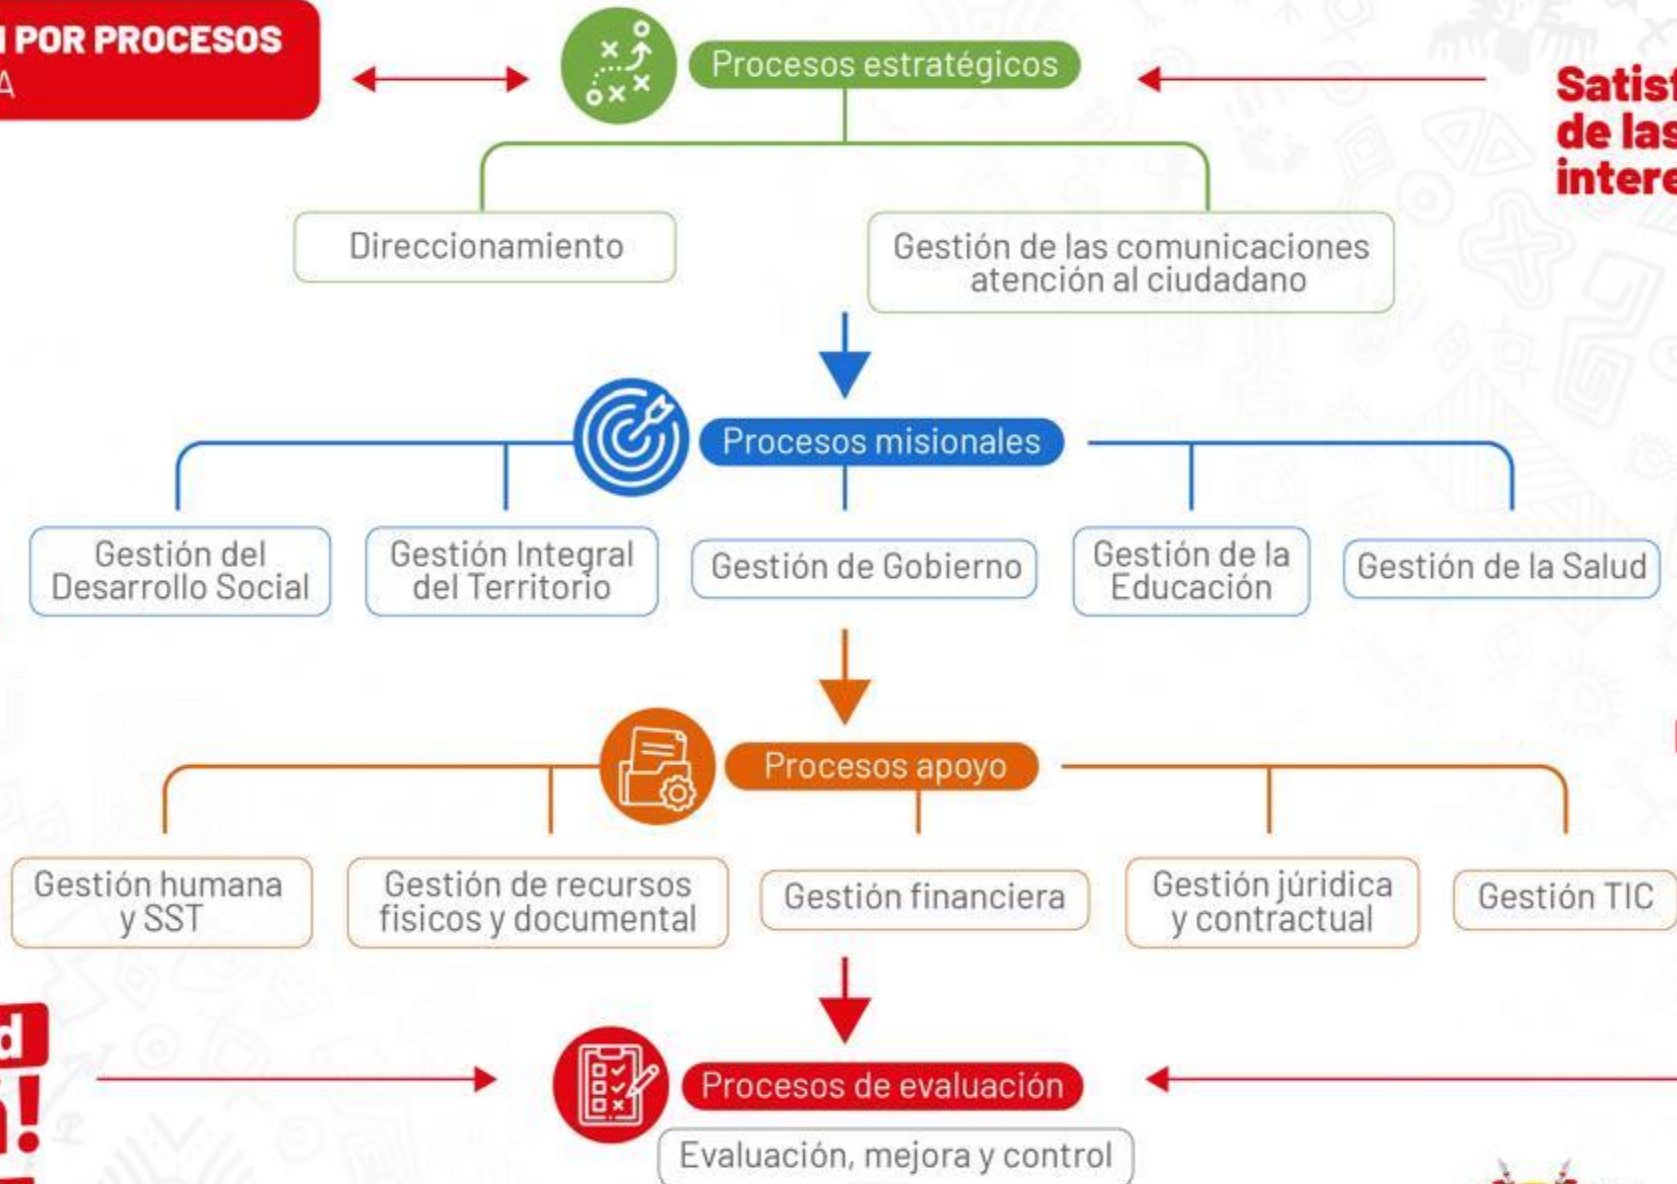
I POR PROCESOS
A

Procesos estratégicos

Satist
de las
intere

Direccionamiento

Gestión de las comunicaciones atención al ciudadano

Procesos misionales

Gestión del Desarrollo Social

Gestión Integral del Territorio

Gestión de Gobierno

Gestión de la Educación

Gestión de la Salud

Procesos apoyo

Gestión humana y SST

Gestión de recursos fisicos y documental

Gestión financiera

Gestión jurídica y contractual

Gestión TIC

d
n!

Procesos de evaluación

Evaluación, mejora y control